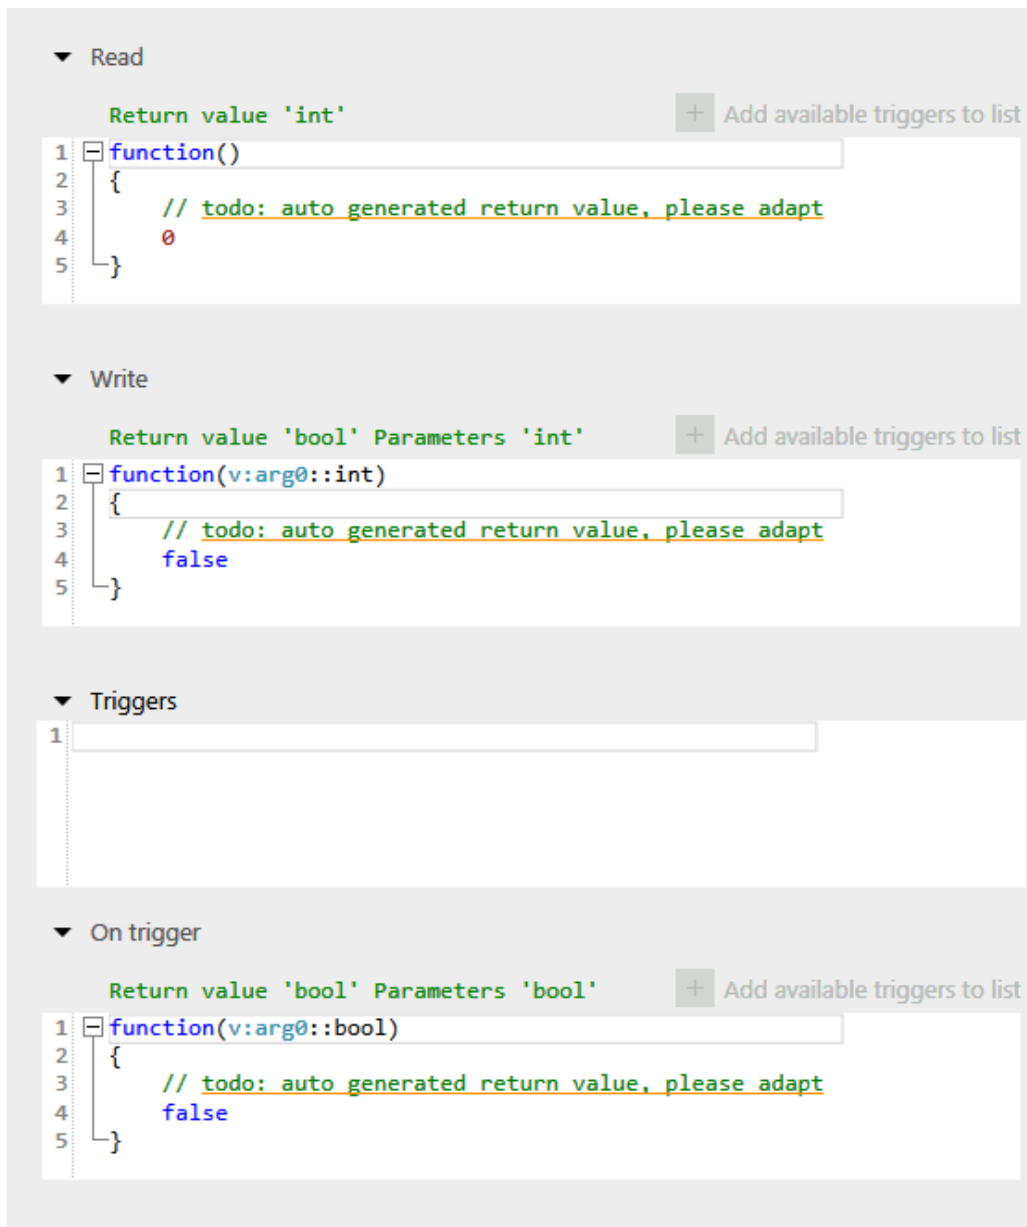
Read

Return value 'int'

+ Add available triggers to list

1 function()
2 {
3 // todo: auto generated return value, please adapt
4 0
5 }

Write

Return value 'bool' Parameters 'int'

+ Add available triggers to list

1 function(v:arg0::int)
2 {
3 // todo: auto generated return value, please adapt
4 false
5 }

Triggers

1

On trigger

Return value 'bool' Parameters 'bool'

+ Add available triggers to list

1 function(v:arg0::bool)
2 {
3 // todo: auto generated return value, please adapt
4 false
5 }